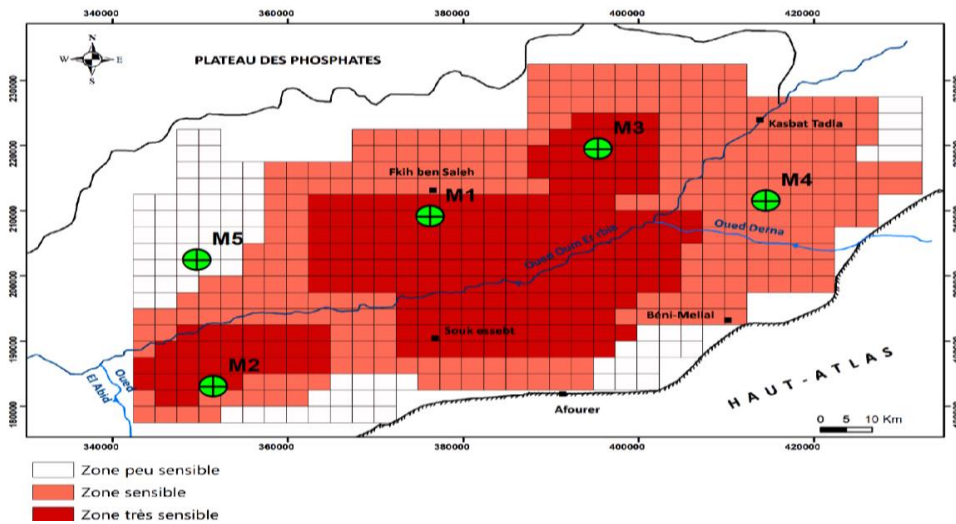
340000 360000 380000 400000 420000

N
W E
S

PLATEAU DES PHOSPHATES

230000
220000
210000
200000
190000
180000

M3
Kasbat Tadla
Fkih ben Saleh
M1
M4
Oued Derna
M5
Oued Oum Er Rbia
Beni-Mellal
Souk asseb
M2
Oued El Abid
HAUT-ATLAS
Afourer
0 5 10 Km

340000 360000 380000 400000 420000

Zone peu sensible
Zone sensible
Zone très sensible